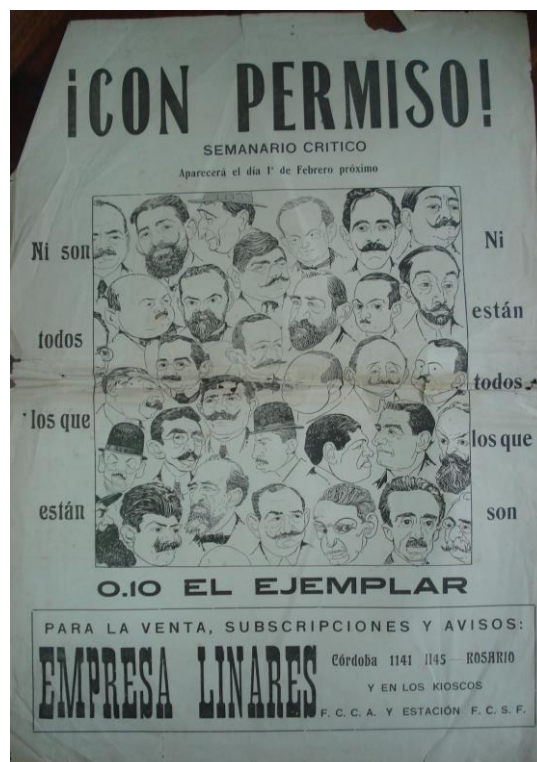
¡CON PERMISO!

SEMANARIO CRITICO

Aparecerá el día 1° de Febrero próximo

Ni son todos los que están

Ni están todos los que son

0.10 EL EJEMPLAR

PARA LA VENTA, SUBSCRIPCIONES Y AVISOS:

EMPRESA LINARES

Córdoba 1141 1145 — ROSARIO

Y EN LOS KIOSCOS

F. C. C. A. Y ESTACIÓN F. C. S. F.